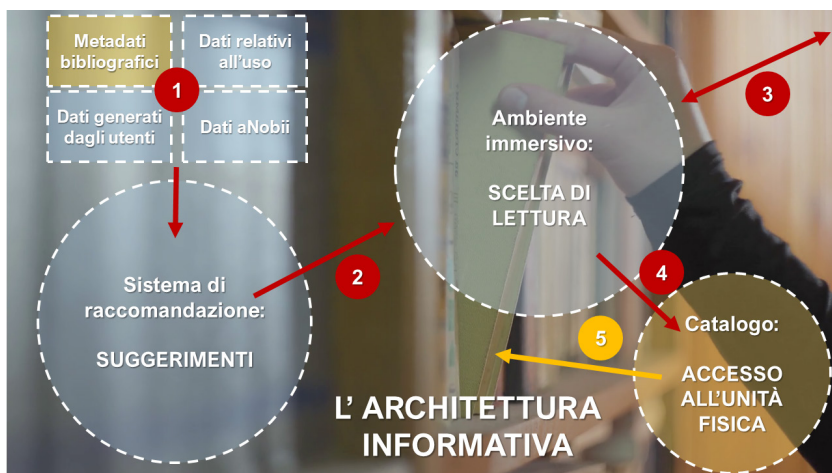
Metadati bibliografici

Dati relativi all'uso

Dati generati dagli utenti

Dati aNobii

1

Sistema di raccomandazione:

SUGGERIMENTI

2

Ambiente immersivo:

SCELTA DI LETTURA

3

4

Catalogo:

ACCESSO ALL'UNITÀ FISICA

5

L' ARCHITETTURA INFORMATIVA